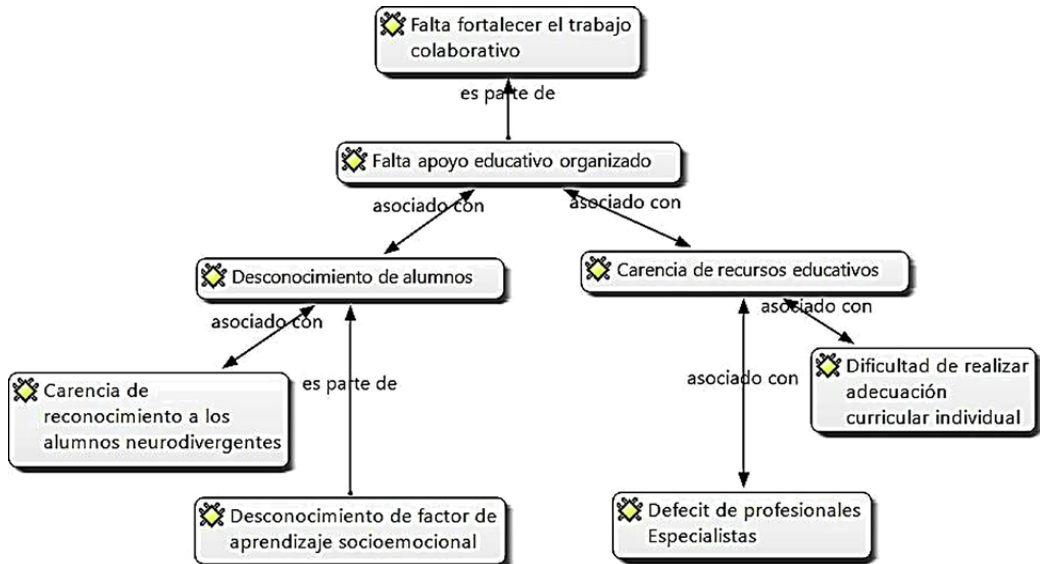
Falta fortalecer el trabajo colaborativo

es parte de

Falta apoyo educativo organizado

asociado con

asociado con

Desconocimiento de alumnos

Carencia de recursos educativos

asociado con

asociado con

Carencia de reconocimiento a los alumnos neurodivergentes

es parte de

asociado con

Dificultad de realizar adecuación curricular individual

Desconocimiento de factor de aprendizaje socioemocional

Defecit de profesionales Especialistas